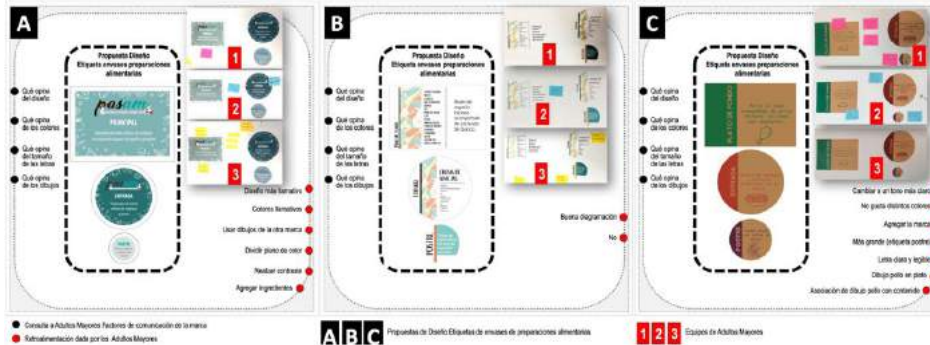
A

Propuesta Diseño
Etiqueta envases preparaciones alimentarias

Qué opina del diseño

Qué opina de los colores

Qué opina del tamaño de las letras

Qué opina de los dibujos

pasam

PAN PAL

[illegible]

1

2

3

Diseño más llamativo

Colores llamativos

Usar dibujos de la otra marca

Dividir plano de color

Realzar contraste

Agregar ingredientes

B

Propuesta Diseño
Etiqueta envases preparaciones alimentarias

Qué opina del diseño

Qué opina de los colores

Qué opina del tamaño de las letras

Qué opina de los dibujos

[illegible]

1

2

3

Buena diagramación

No

C

Propuesta Diseño
Etiqueta envases preparaciones alimentarias

Qué opina del diseño

Qué opina de los colores

Qué opina del tamaño de las letras

Qué opina de los dibujos

PLATO DE POROTO

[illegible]

1

2

3

Cambiar a un tono más claro

No gusta distintos colores

Agregar la marca

Más grande (etiqueta postre)

Letra clara y legible

Dibujo pollo en plato

Asociación de dibujo pollo con contenido

Consulta a Adultos Mayores Factores de comunicación de la marca

Retroalimentación dada por los Adultos Mayores

A B C Propuestas de Diseño Etiquetas de envases de preparaciones alimentarias

1 2 3 Equipos de Adultos Mayores